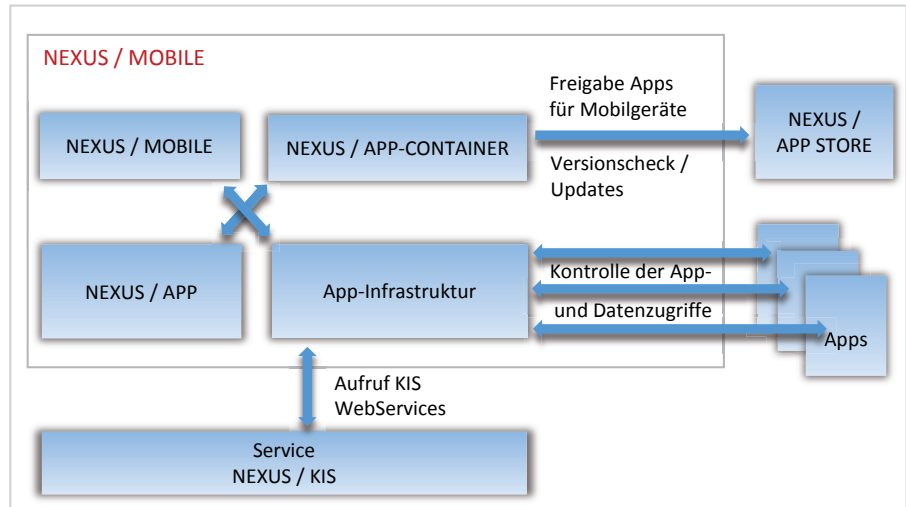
NEXUS / MOBILE

NEXUS / MOBILE

NEXUS / APP-CONTAINER

Freigabe Apps für Mobilgeräte

Versionscheck / Updates

NEXUS / APP STORE

NEXUS / APP

App-Infrastruktur

Kontrolle der App- und Datenzugriffe

Apps

Aufruf KIS WebServices

Service NEXUS / KIS